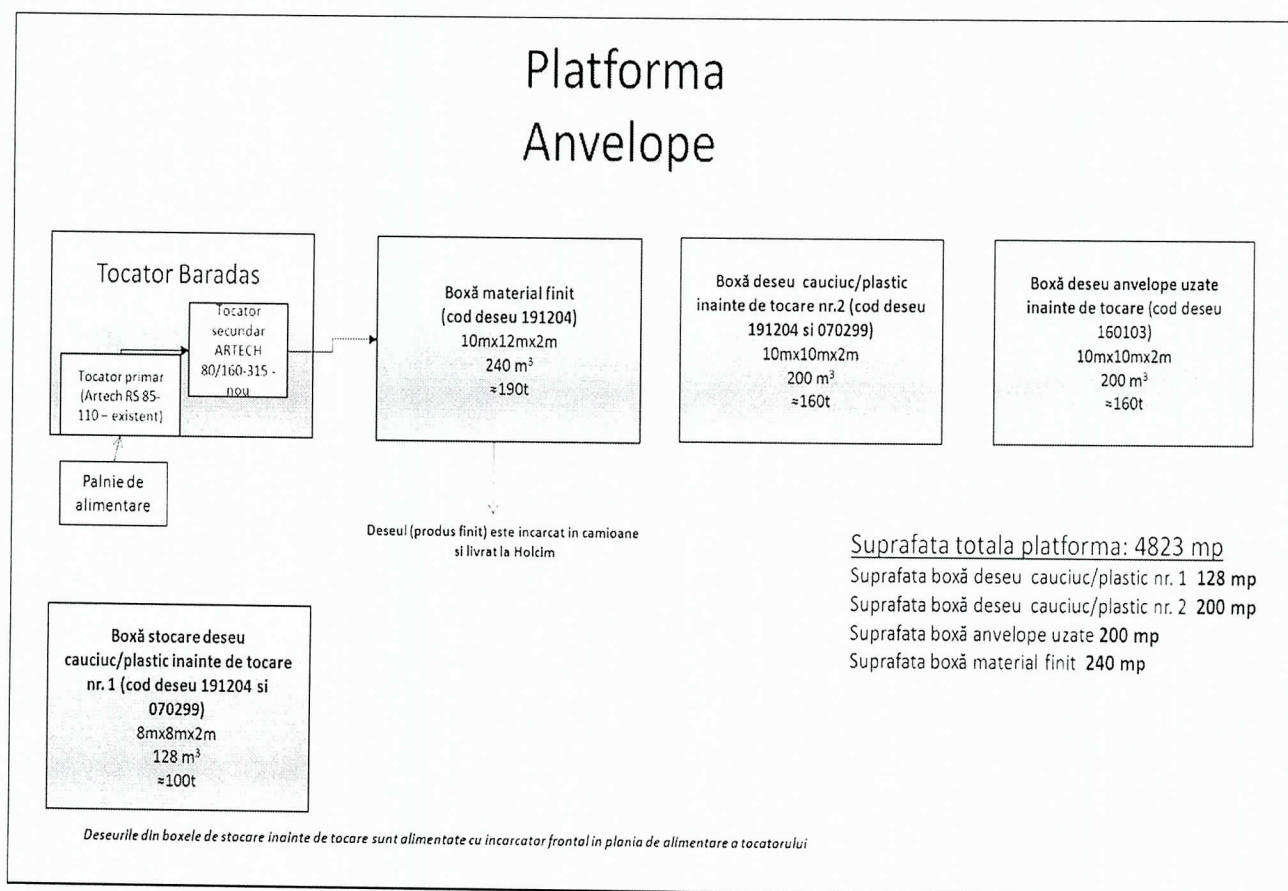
Platforma
Anvelope

Tocator Baradas

Tocator secundar ARTECH 80/160-315 - nou

Tocator primar (Artech RS 85-110 – existent)

Palnie de alimentare

Boxă material finit (cod deseu 191204)
10mx12mx2m
240 m$^3$
≈190t

Deseul (produs finit) este incarcat in camioane si livrat la Holcim

Boxă deseu cauciuc/plastic inainte de tocare nr.2 (cod deseu 191204 si 070299)
10mx10mx2m
200 m$^3$
≈160t

Boxă deseu anvelope uzate inainte de tocare (cod deseu 160103)
10mx10mx2m
200 m$^3$
≈160t

Suprafata totala platforma: 4823 mp
Suprafata boxă deseu cauciuc/plastic nr. 1 128 mp
Suprafata boxă deseu cauciuc/plastic nr. 2 200 mp
Suprafata boxă anvelope uzate 200 mp
Suprafata boxă material finit 240 mp

Boxă stocare deseu cauciuc/plastic inainte de tocare nr. 1 (cod deseu 191204 si 070299)
8mx8mx2m
128 m$^3$
≈100t

Deseurile din boxele de stocare inainte de tocare sunt alimentate cu incarcator frontal in plania de alimentare a tocatorului